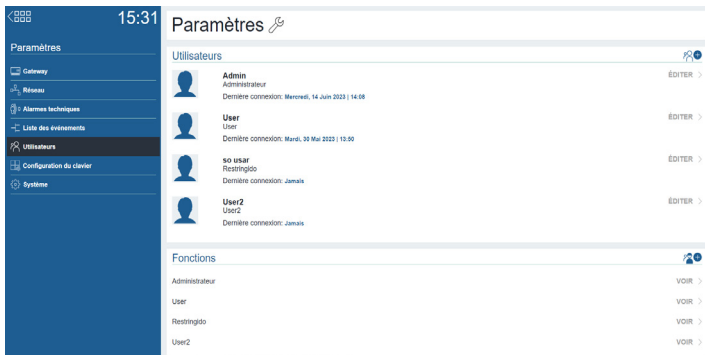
15:31

Paramètres

Gateway

Réseau

Alarmes techniques

Liste des événements

Utilisateurs

Configuration du clavier

Système

Paramètres

Utilisateurs

Admin
Administrateur
Dernière connexion: Mercredi, 14 Juin 2023 | 14:08
ÉDITER

User
User
Dernière connexion: Mardi, 30 Mai 2023 | 13:00
ÉDITER

so usar
Restringido
Dernière connexion: Jamais
ÉDITER

User2
User2
Dernière connexion: Jamais
ÉDITER

Fonctions

Administrateur
VOIR

User
VOIR

Restringido
VOIR

User2
VOIR